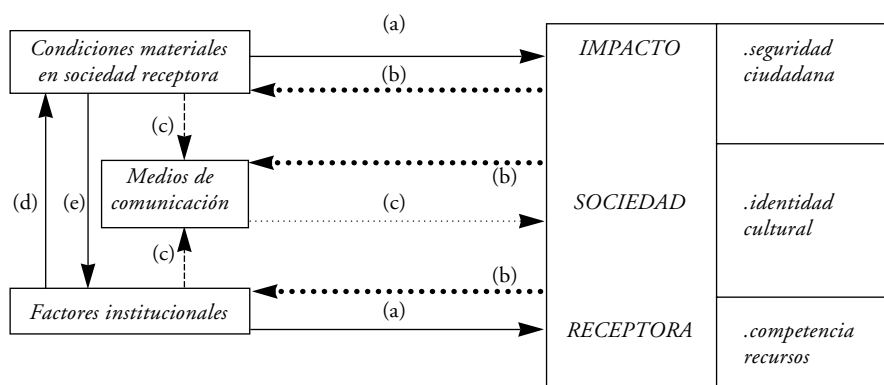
Condiciones materiales en sociedad receptora

(a)

(b)

IMPACTO

.seguridad ciudadana

(c)

Medios de comunicación

(b)

(d)

(e)

(c)

SOCIEDAD

.identidad cultural

(c)

(b)

Factores institucionales

(a)

RECEPTORA

.competencia recursos